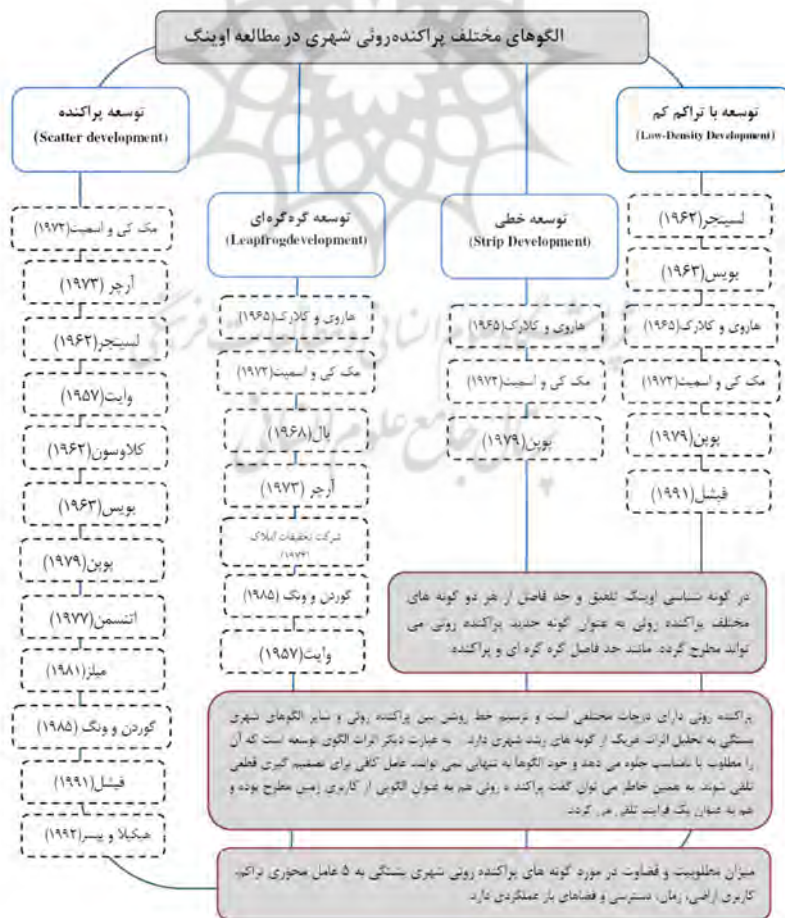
الگوهای مختلف پراکنده‌روئی شهری در مطالعه اوینگ

توسعه پراکنده
(Scatter development)

مک کی و اسمیت(۱۹۷۲)
آرچر (۱۹۷۳)
لسینجر(۱۹۶۲)
وایت(۱۹۵۷)
کلاوسون(۱۹۶۲)
بویس(۱۹۶۳)
پوین(۱۹۷۹)
اتنسمن(۱۹۷۷)
میلز(۱۹۸۱)
گوردن و ونگ (۱۹۸۵)
فیشل(۱۹۹۱)
هیکیلا و پیسر(۱۹۹۲)

توسعه گره‌گره‌ای
(Leapfrogdevelopment)

هاروی و کلارک(۱۹۶۵)
مک کی و اسمیت(۱۹۷۲)
بال(۱۹۶۸)
آرچر (۱۹۷۳)
شرکت تحقیقات املاک (۱۹۷۴)
گوردن و ونگ (۱۹۸۵)
وایت(۱۹۵۷)

توسعه خطی
(Strip Development)

هاروی و کلارک(۱۹۶۵)
مک کی و اسمیت(۱۹۷۲)
پوین(۱۹۷۹)

توسعه با تراکم کم
(Low-Density Development)

لسینجر(۱۹۶۲)
بویس(۱۹۶۳)
هاروی و کلارک(۱۹۶۵)
مک کی و اسمیت(۱۹۷۲)
پوین(۱۹۷۹)
فیشل(۱۹۹۱)

در گونه شناسی اوینگ تلفیق و حد فاصل از هر دو گونه های مختلف پراکنده روئی به عنوان گونه جدید پراکنده روئی می تواند مطرح گردد. مانند حد فاصل گره گره ای و پراکنده.

پراکنده روئی دارای درجات مختلفی است و ترسیم خط روشن بین پراکنده روئی و سایر الگوهای شهری بستگی به تحلیل اثرات عرفی از گونه های رشد شهری دارد. به عبارت دیگر اثرات الگوی توسعه است که آن را مطلوب یا نامناسب جلوه می دهد و خود الگوها به تنهایی نمی توانند عامل کافی برای تصمیم گیری قطعی تلقی شوند به همین خاطر می توان گفت پراکنده روئی هم به عنوان الگویی از کاربری زمین مطرح بوده و هم به عنوان یک فرایند تلقی می گردد.

میزان مطلوبیت و قضاوت در مورد گونه های پراکنده روئی شهری بستگی به ۵ عامل محوری تراکم، کاربری اراضی، زمان، دسترسی و فضاهای باز عملکردی دارد.